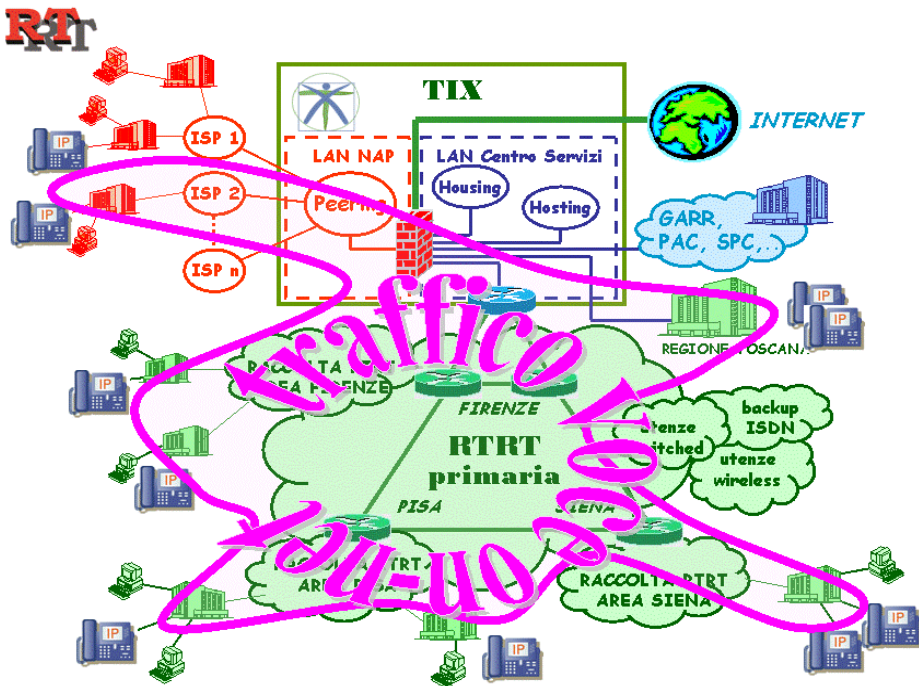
RTRT

TIX

INTERNET

ISP 1

ISP 2

ISP n

LAN NAP

Peering

LAN Centro Servizi

Housing

Hosting

GARR, PAC, SPC,..

REGIONE TOSCANA

IP

IP

IP

IP

IP

IP

IP

IP

RACCOLTA RTRT AREA FIRENZE

FIRENZE

RTRT primaria

PISA

SIENA

utenze switched

backup ISDN

utenze wireless

RACCOLTA RTRT AREA PISA

RACCOLTA RTRT AREA SIENA

traffico Voce-on-net